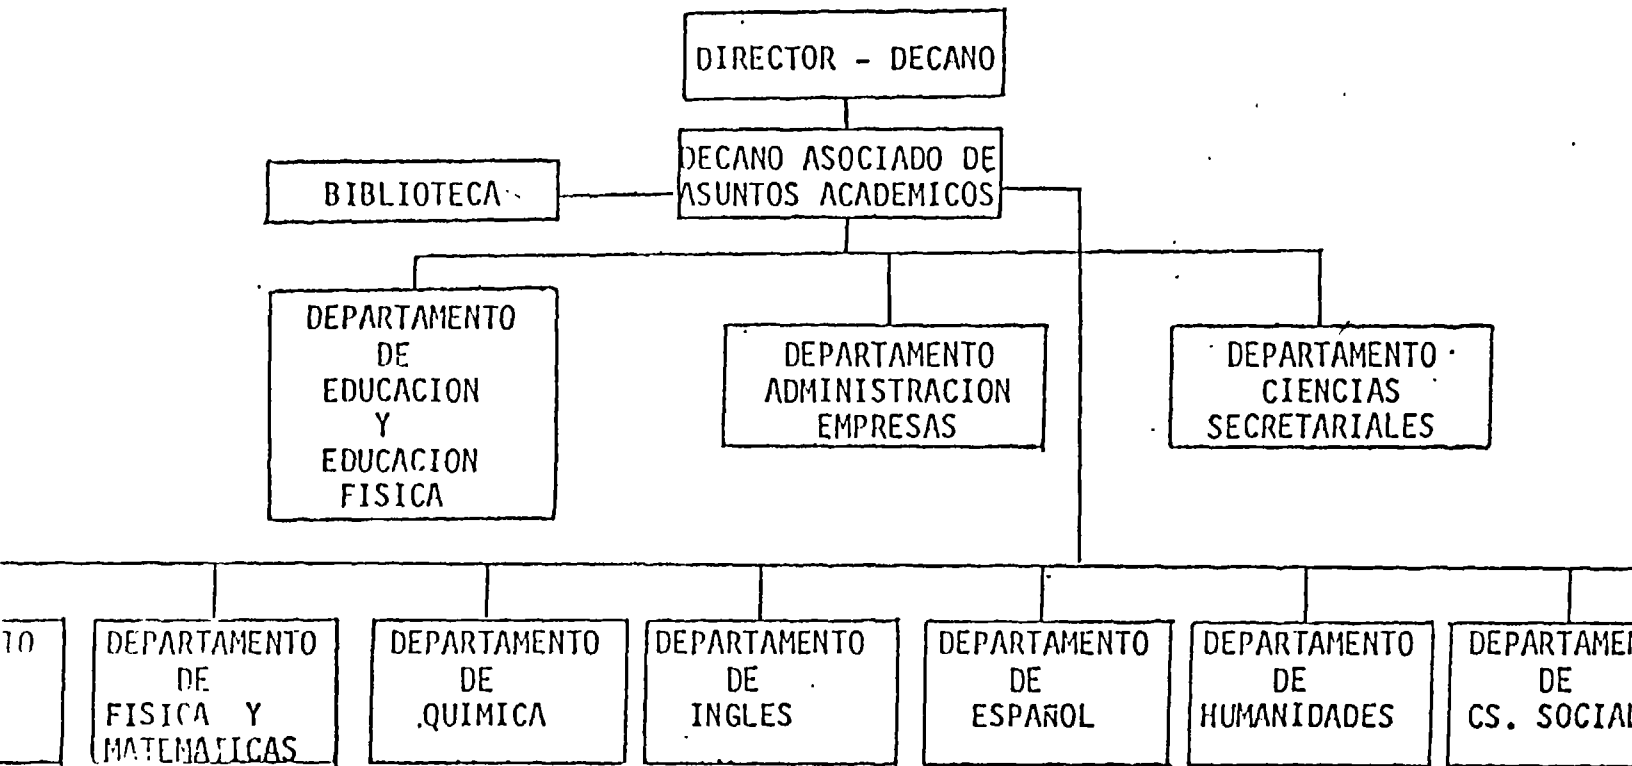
DIRECTOR - DECANO

DECANO ASOCIADO DE ASUNTOS ACADEMICOS

BIBLIOTECA

DEPARTAMENTO DE EDUCACION Y EDUCACION FISICA

DEPARTAMENTO ADMINISTRACION EMPRESAS

DEPARTAMENTO CIENCIAS SECRETARIALES

TO

DEPARTAMENTO DE FISICA Y MATEMATICAS

DEPARTAMENTO DE QUIMICA

DEPARTAMENTO DE INGLES

DEPARTAMENTO DE ESPAÑOL

DEPARTAMENTO DE HUMANIDADES

DEPARTAMEN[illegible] DE CS. SOCIA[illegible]